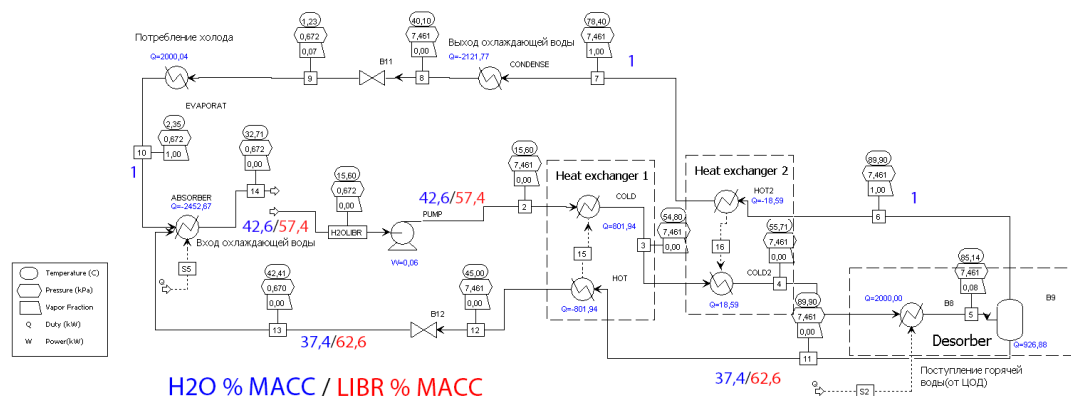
Потребление холода

1,23
0,672
0,07

40,10
7,461
0,00

Выход охлаждающей воды

78,40
7,461
1,00

Q=2000,04

B11

Q=-2121,77

CONDENSE

9

8

7

1

EVAPORAT

2,35
0,672
1,00

10

1

32,71
0,672
0,00

ABSORBER

Q=-2452,67

14

15,60
0,672
0,00

H2OLIBR

42,6/57,4

42,6/57,4

Вход охлаждающей воды

PUMP

W=0,06

15,60
7,461
0,00

2

Heat exchanger 1

COLD

Q=801,94

54,80
7,461
0,00

3

15

HOT

Q=-801,94

Heat exchanger 2

HOT2

Q=-18,59

16

COLD2

Q=18,59

55,71
7,461
0,00

4

89,90
7,461
1,00

6

1

S5

42,41
0,670
0,00

13

45,00
7,461
0,00

12

B12

37,4/62,6

85,14
7,461
0,08

89,90
7,461
0,00

Q=2000,00

B8

5

B9

Q=926,88

Desorber

11

37,4/62,6

Поступление горячей воды(от ЦОД)

S2

Temperature (C)

Pressure (kPa)

Vapor Fraction

Q Duty (kW)

W Power(kW)

H2O % MACC / LIBR % MACC